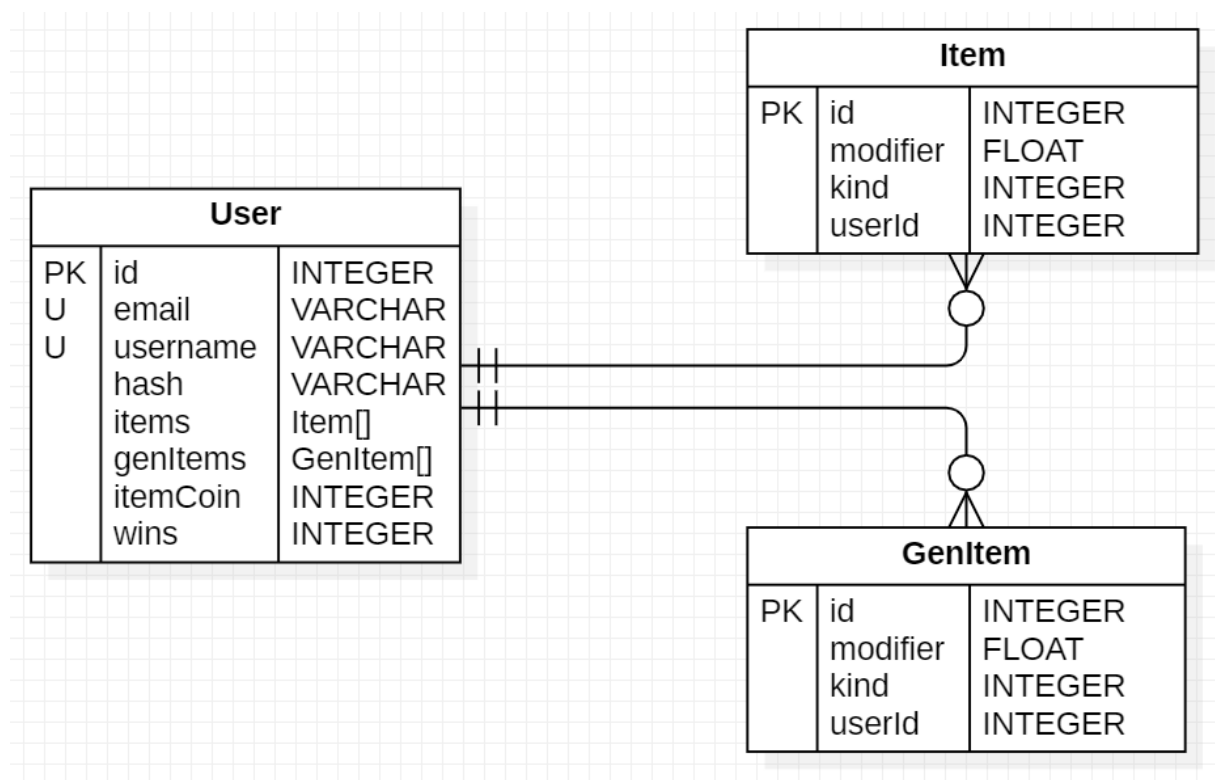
**Item**

| | | |
|---|---|---|
| PK | id | INTEGER |
| | modifier | FLOAT |
| | kind | INTEGER |
| | userId | INTEGER |

**User**

| | | |
|---|---|---|
| PK | id | INTEGER |
| U | email | VARCHAR |
| U | username | VARCHAR |
| | hash | VARCHAR |
| | items | Item[] |
| | genItems | GenItem[] |
| | itemCoin | INTEGER |
| | wins | INTEGER |

**GenItem**

| | | |
|---|---|---|
| PK | id | INTEGER |
| | modifier | FLOAT |
| | kind | INTEGER |
| | userId | INTEGER |